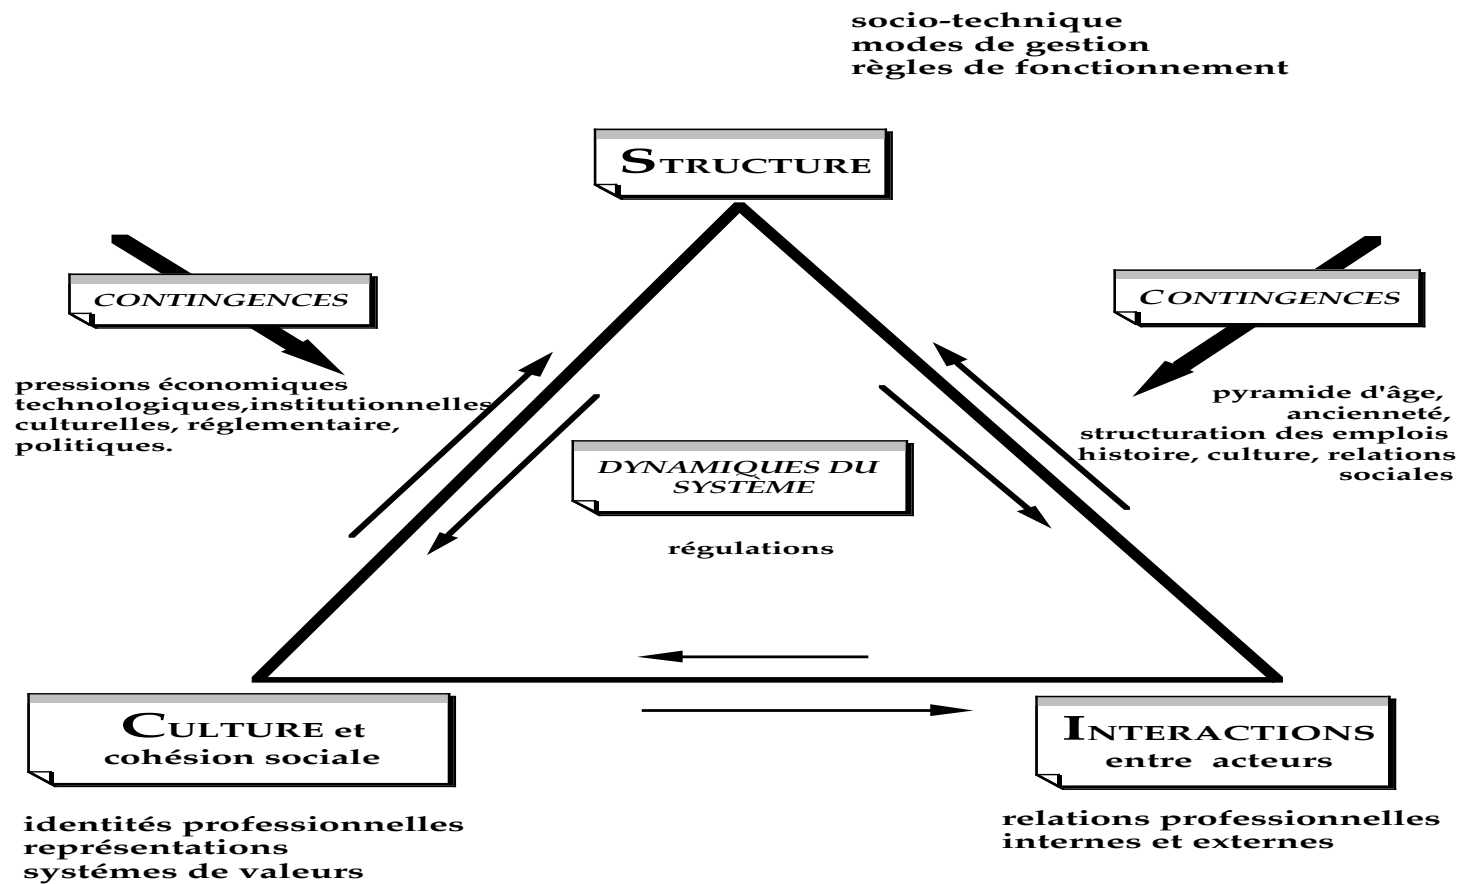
socio-technique
modes de gestion
règles de fonctionnement

STRUCTURE

CONTINGENCES

CONTINGENCES

pressions économiques technologiques,institutionnelles culturelles, réglementaire, politiques.

pyramide d'âge, ancienneté, structuration des emplois histoire, culture, relations sociales

DYNAMIQUES DU SYSTÈME

régulations

CULTURE et cohésion sociale

INTERACTIONS entre acteurs

identités professionnelles
représentations
systémes de valeurs

relations professionnelles internes et externes